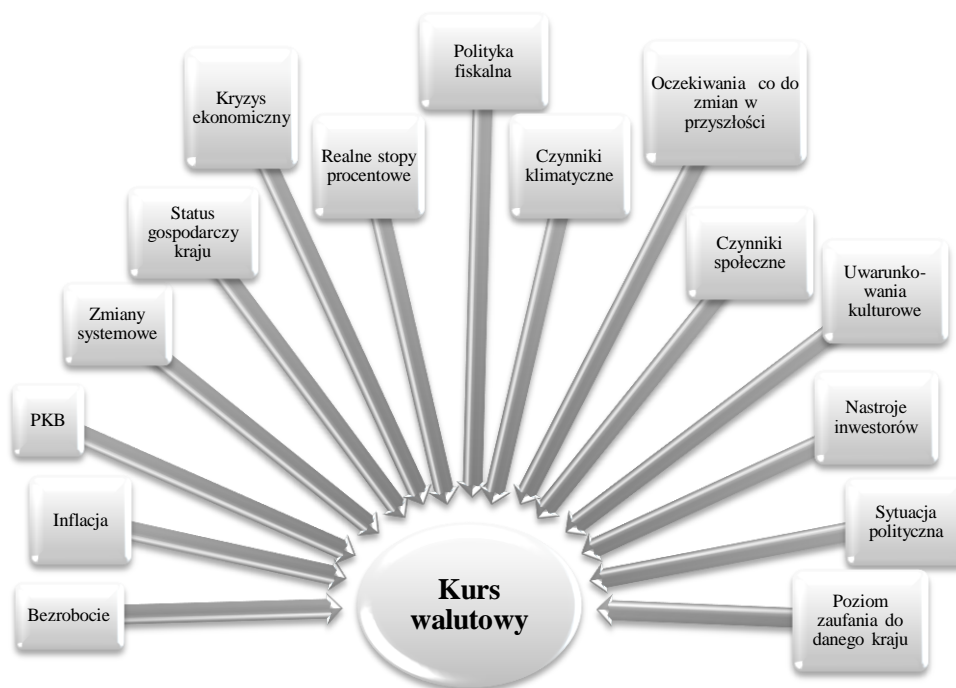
Polityka fiskalna

Kryzys ekonomiczny

Oczekiwania co do zmian w przyszłości

Realne stopy procentowe

Czynniki klimatyczne

Status gospodarczy kraju

Czynniki społeczne

Uwarunkowania kulturowe

Zmiany systemowe

PKB

Nastroje inwestorów

Inflacja

Sytuacja polityczna

Bezrobocie

Kurs walutowy

Poziom zaufania do danego kraju